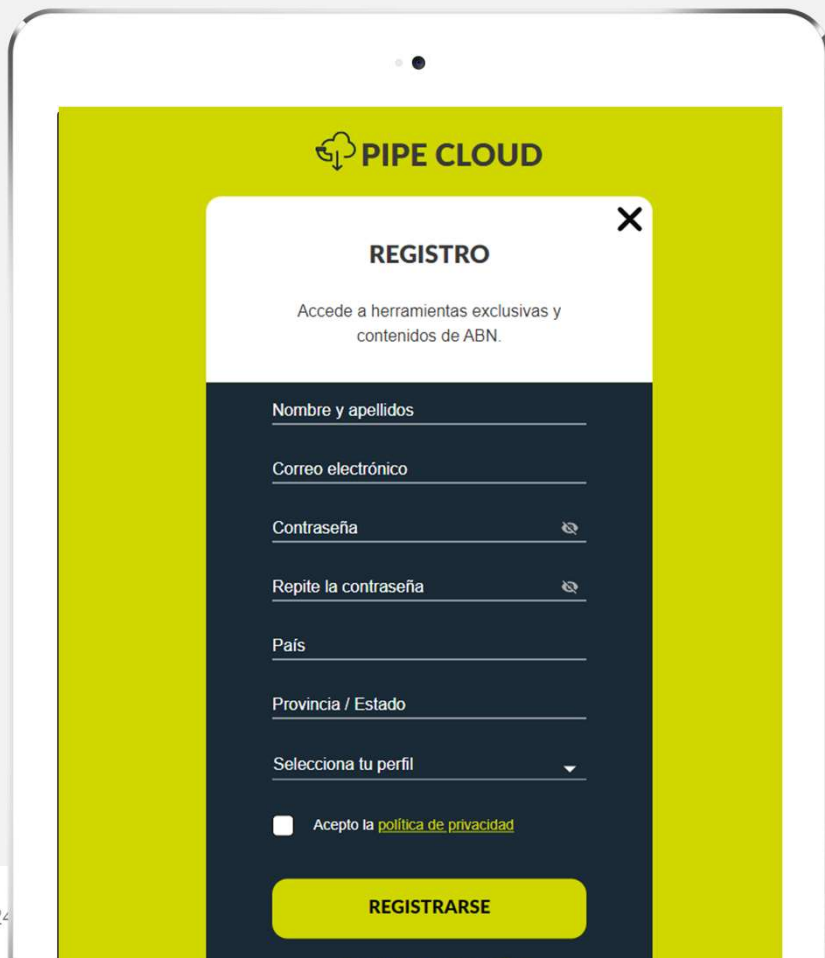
PIPE CLOUD

X

REGISTRO

Accede a herramientas exclusivas y contenidos de ABN.

Nombre y apellidos

Correo electrónico

Contraseña

Repite la contraseña

País

Provincia / Estado

Selecciona tu perfil

Acepto la política de privacidad

REGISTRARSE